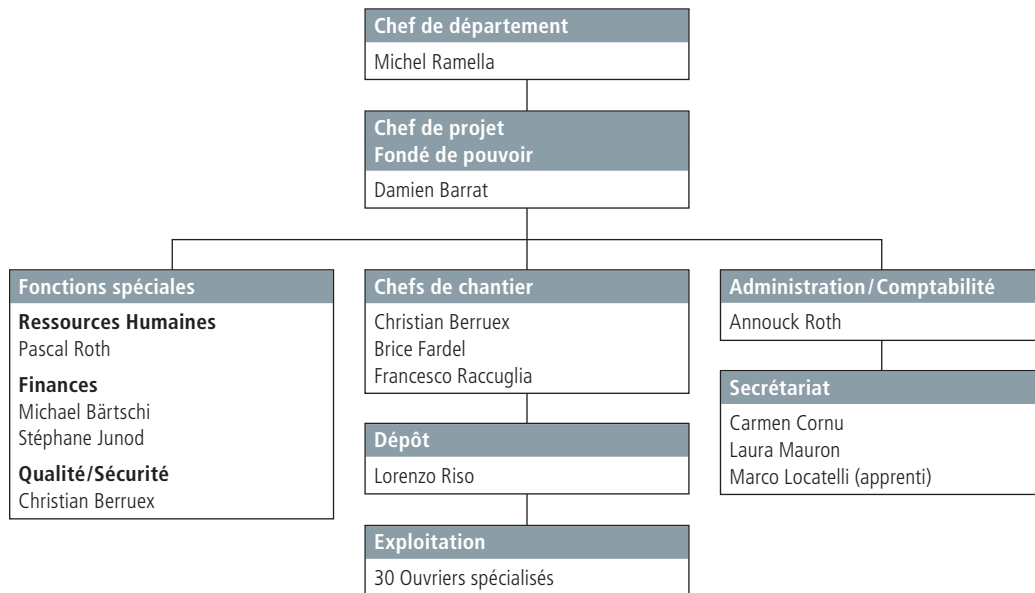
Chef de département
Michel Ramella

Chef de projet
Fondé de pouvoir
Damien Barrat

Fonctions spéciales
Ressources Humaines
Pascal Roth
Finances
Michael Bärtschi
Stéphane Junod
Qualité/Sécurité
Christian Berruex

Chefs de chantier
Christian Berruex
Brice Fardel
Francesco Raccuglia

Dépôt
Lorenzo Riso

Exploitation
30 Ouvriers spécialisés

Administration/Comptabilité
Annouck Roth

Secrétariat
Carmen Cornu
Laura Mauron
Marco Locatelli (apprenti)